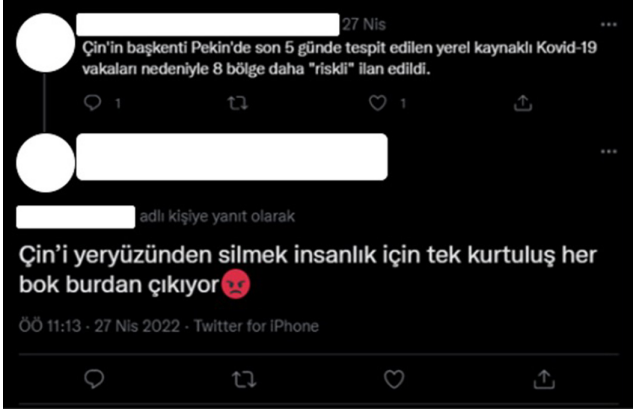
· 27 Nis
Çin'in başkenti Pekin'de son 5 günde tespit edilen yerel kaynaklı Kovid-19 vakaları nedeniyle 8 bölge daha "riskli" ilan edildi.

1 1

adlı kişiye yanıt olarak

Çin'i yeryüzünden silmek insanlık için tek kurtuluş her bok burdan çıkıyor😡

ÖÖ 11:13 · 27 Nis 2022 · Twitter for iPhone